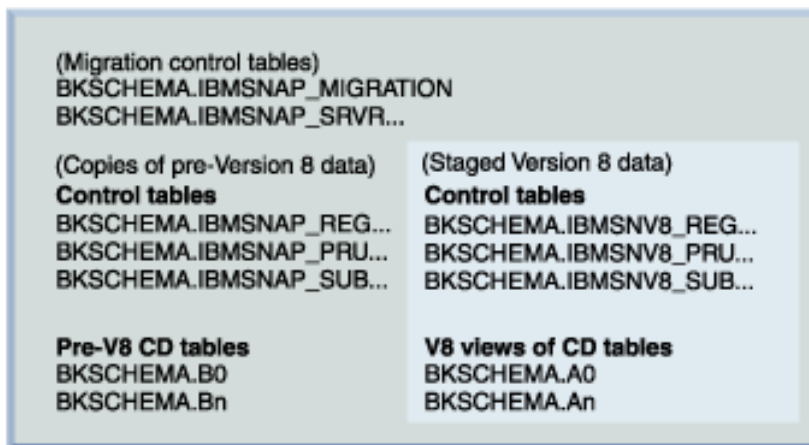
(Migration control tables)
BKSCHEMA.IBMSNAP_MIGRATION
BKSCHEMA.IBMSNAP_SRVR...

(Copies of pre-Version 8 data)
**Control tables**
BKSCHEMA.IBMSNAP_REG...
BKSCHEMA.IBMSNAP_PRU...
BKSCHEMA.IBMSNAP_SUB...

**Pre-V8 CD tables**
BKSCHEMA.B0
BKSCHEMA.Bn

(Staged Version 8 data)
**Control tables**
BKSCHEMA.IBMSNV8_REG...
BKSCHEMA.IBMSNV8_PRU...
BKSCHEMA.IBMSNV8_SUB...

**V8 views of CD tables**
BKSCHEMA.A0
BKSCHEMA.An